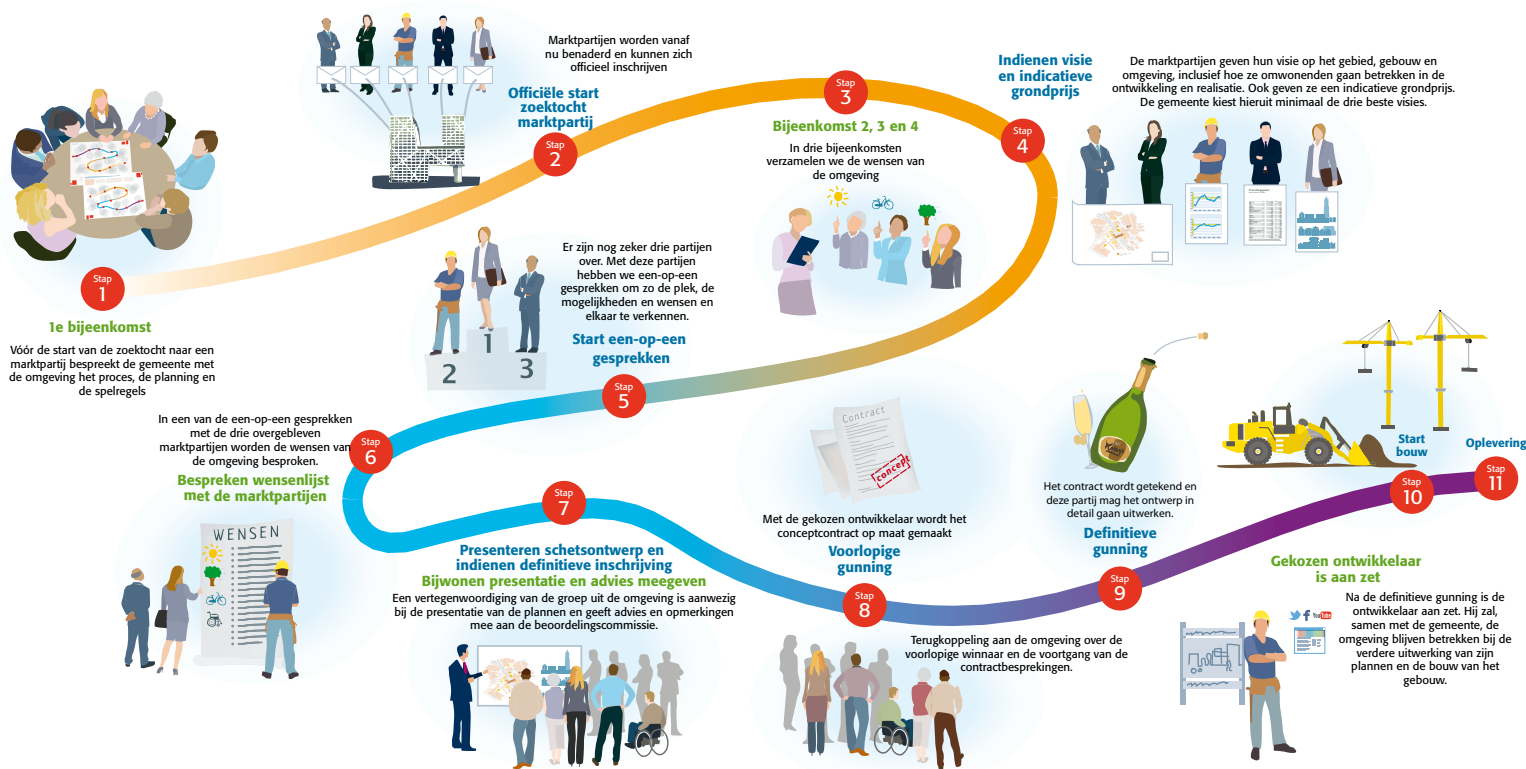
Stap
1

1e bijeenkomst

Vóór de start van de zoektocht naar een marktpartij bespreekt de gemeente met de omgeving het proces, de planning en de spelregels

Marktpartijen worden vanaf nu benaderd en kunnen zich officieel inschrijven

Officiële start zoektocht marktpartij

Stap
2

Stap
3

Bijeenkomst 2, 3 en 4

In drie bijeenkomsten verzamelen we de wensen van de omgeving

Indienen visie en indicatieve grondprijs

Stap
4

De marktpartijen geven hun visie op het gebied, gebouw en omgeving, inclusief hoe ze omwonenden gaan betrekken in de ontwikkeling en realisatie. Ook geven ze een indicatieve grondprijs. De gemeente kiest hieruit minimaal de drie beste visies.

Er zijn nog zeker drie partijen over. Met deze partijen hebben we een-op-een gesprekken om zo de plek, de mogelijkheden en wensen en elkaar te verkennen.

1
2
3

Start een-op-een gesprekken

Stap
5

In een van de een-op-een gesprekken met de drie overgebleven marktpartijen worden de wensen van de omgeving besproken.

Stap
6

Bespreken wensenlijst met de marktpartijen

WENSEN

Stap
7

Presenteren schetsontwerp en indienen definitieve inschrijving

Bijwonen presentatie en advies meegeven

Een vertegenwoordiging van de groep uit de omgeving is aanwezig bij de presentatie van de plannen en geeft advies en opmerkingen mee aan de beoordelingscommissie.

Contract

concept

Met de gekozen ontwikkelaar wordt het conceptcontract op maat gemaakt

Voorlopige gunning

Stap
8

Terugkoppeling aan de omgeving over de voorlopige winnaar en de voortgang van de contractbesprekingen.

Het contract wordt getekend en deze partij mag het ontwerp in detail gaan uitwerken.

Definitieve gunning

Stap
9

Start bouw

Oplevering

Stap
10

Stap
11

Gekozen ontwikkelaar is aan zet

Na de definitieve gunning is de ontwikkelaar aan zet. Hij zal, samen met de gemeente, de omgeving blijven betrekken bij de verdere uitwerking van zijn plannen en de bouw van het gebouw.